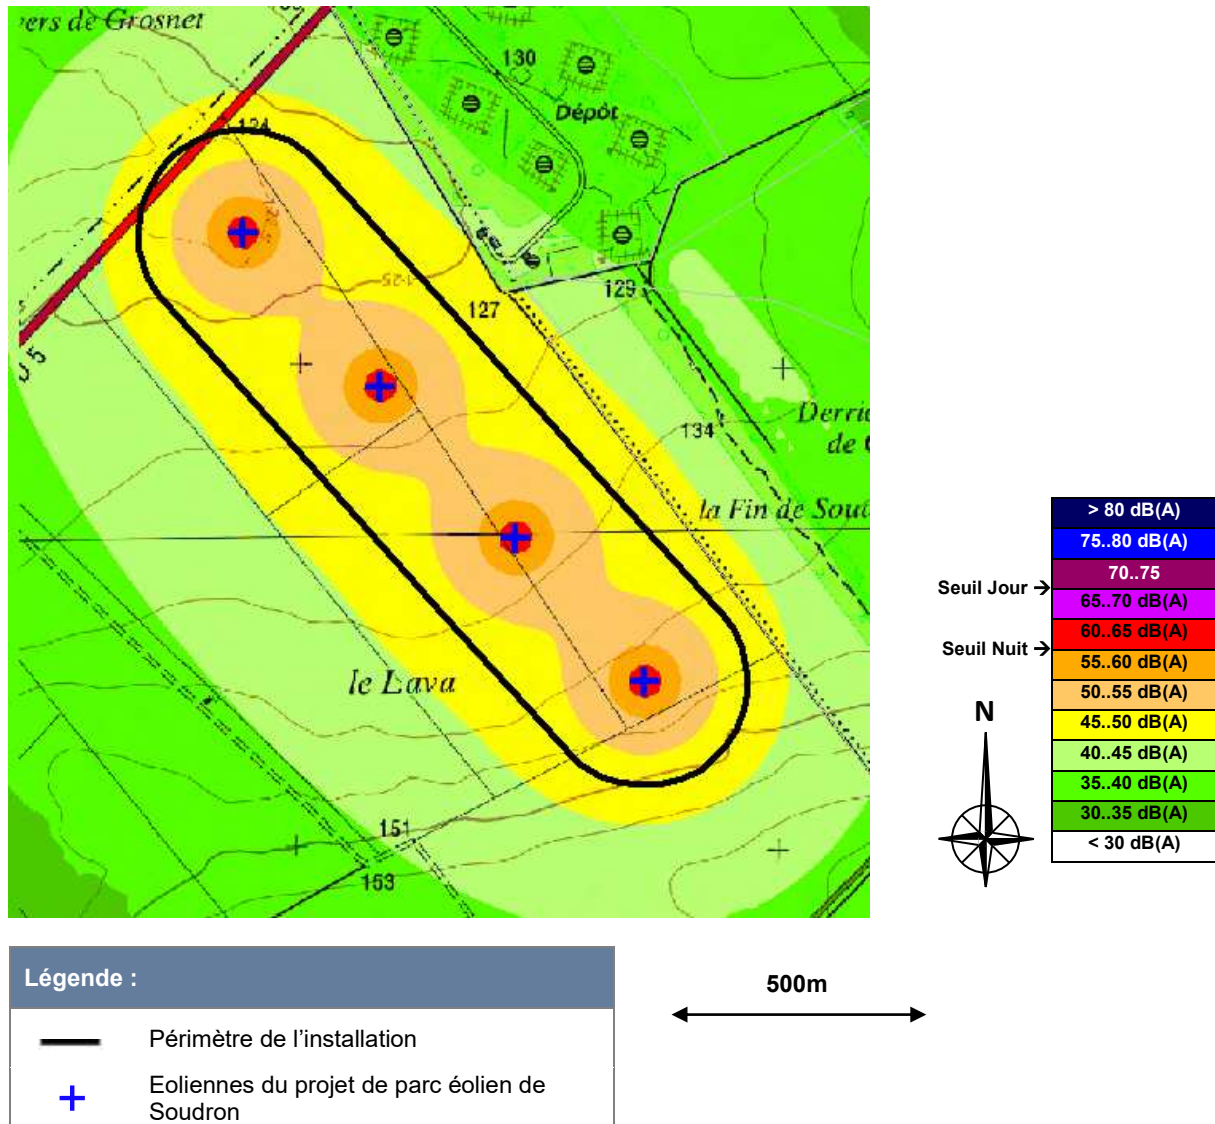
ers de Grosnet
130
Dépôt
124
127
129
134
Derri
de
la Fin de Sou
le Lava
151
153
5

| > 80 dB(A) |
|---|
| 75..80 dB(A) |
| 70..75 |
| 65..70 dB(A) |
| 60..65 dB(A) |
| 55..60 dB(A) |
| 50..55 dB(A) |
| 45..50 dB(A) |
| 40..45 dB(A) |
| 35..40 dB(A) |
| 30..35 dB(A) |
| < 30 dB(A) |

Seuil Jour →
Seuil Nuit →
N

Légende :
Périmètre de l'installation
Eoliennes du projet de parc éolien de Soudron

500m